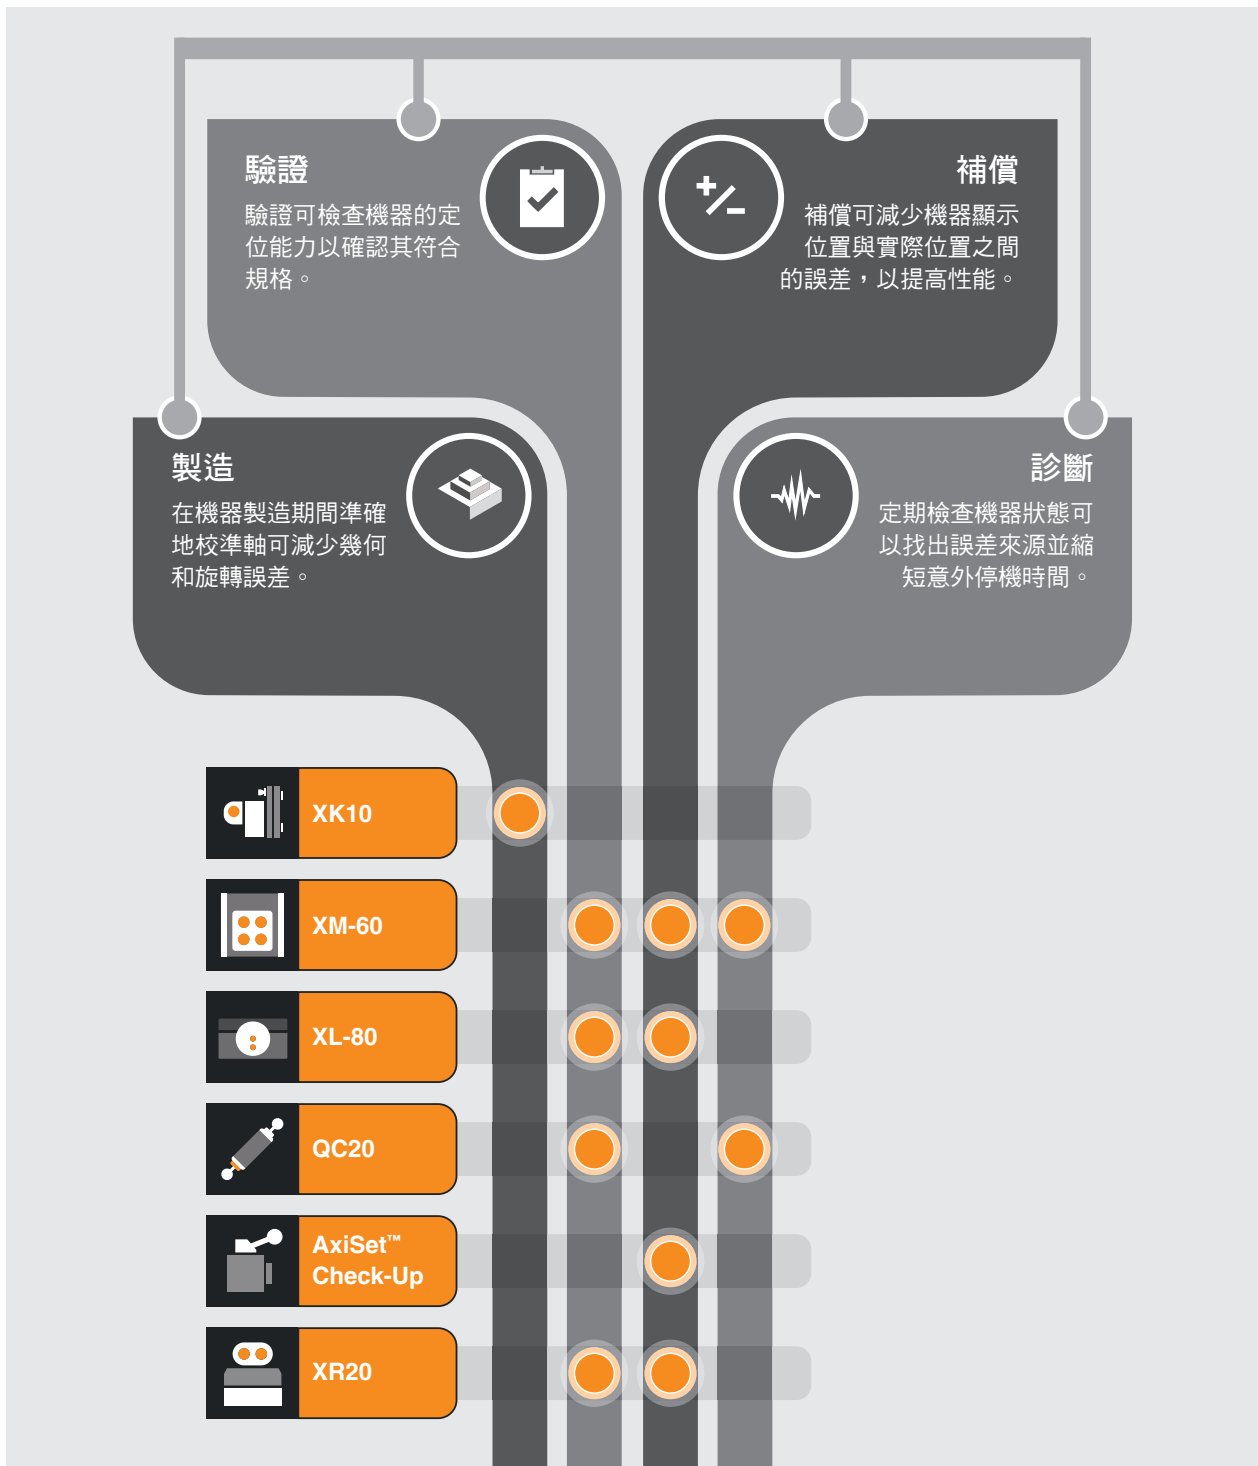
驗證

驗證可檢查機器的定位能力以確認其符合規格。

補償

補償可減少機器顯示位置與實際位置之間的誤差，以提高性能。

製造

在機器製造期間準確地校準軸可減少幾何和旋轉誤差。

診斷

定期檢查機器狀態可以找出誤差來源並縮短意外停機時間。

XK10

XM-60

XL-80

QC20

AxiSet™ Check-Up

XR20